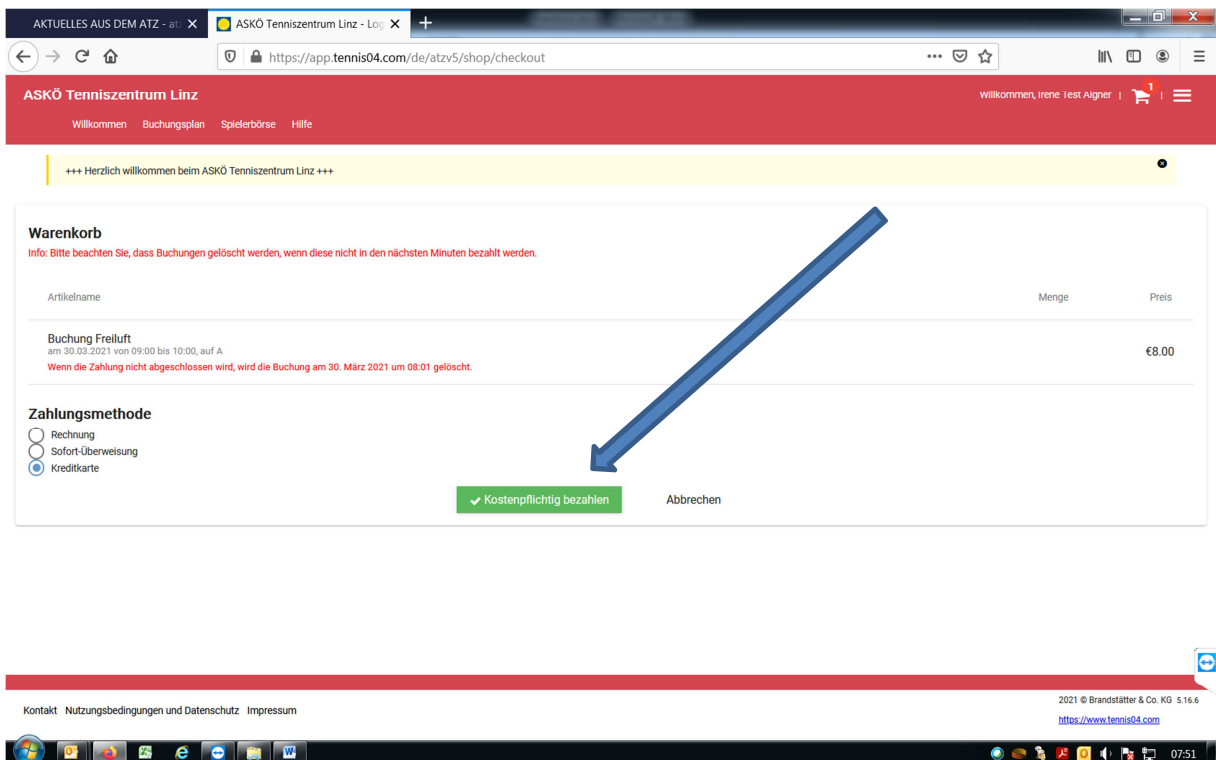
AKTUELLES AUS DEM ATZ - at
ASKÖ Tenniszentrum Linz - Log

https://app.tennis04.com/de/atzv5/shop/checkout

ASKÖ Tenniszentrum Linz
Willkommen, Irene Test Aigner | 1
Willkommen Buchungsplan Spielerbörse Hilfe

+++ Herzlich willkommen beim ASKÖ Tenniszentrum Linz +++

Warenkorb
Info: Bitte beachten Sie, dass Buchungen gelöscht werden, wenn diese nicht in den nächsten Minuten bezahlt werden.

| Artikelname | Menge | Preis |
|---|---|---|
| Buchung Freiluft am 30.03.2021 von 09:00 bis 10:00, auf A Wenn die Zahlung nicht abgeschlossen wird, wird die Buchung am 30. März 2021 um 08:01 gelöscht. | | €8.00 |

Zahlungsmethode
Rechnung
Sofort-Überweisung
Kreditkarte

Kostenpflichtig bezahlen
Abbrechen

Kontakt Nutzungsbedingungen und Datenschutz Impressum
2021 © Brandstätter & Co. KG 5.16.6
https://www.tennis04.com

07:51